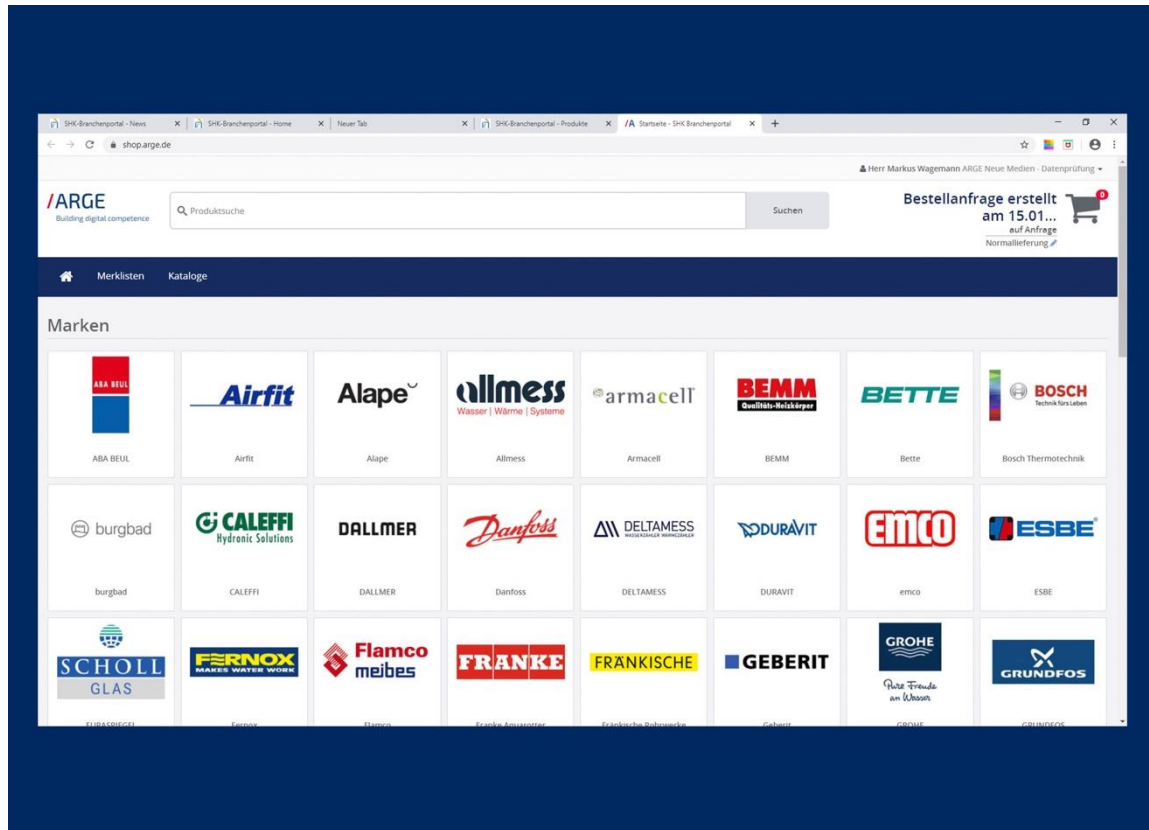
SHK-Branchenportal - News × SHK-Branchenportal - Home × Neuer Tab × SHK-Branchenportal - Produkte × /A Startseite - SHK Branchenportal × +

shop.arge.de

Herr Markus Wagemann ARGE Neue Medien - Datenprüfung

/ARGE
Building digital competence

Produktsuche

Suchen

Bestellanfrage erstellt am 15.01...
auf Anfrage
Normallieferung

0

Merklisten Kataloge

Marken

| ABA BEUL | Airfit | Alape | allmess Wasser \| Wärme \| Systeme | armacell | BEMM Qualitäts-Heizkörper | BETTE | BOSCH Technik fürs Leben |
|---|---|---|---|---|---|---|---|
| ABA BEUL | Airfit | Alape | Allmess | Armacell | BEMM | Bette | Bosch Thermotechnik |
| burgbad | CALEFFI Hydronic Solutions | DALLMER | Danfoss | DELTAMESS | DURAVIT | EMCO | ESBE |
| burgbad | CALEFFI | DALLMER | Danfoss | DELTAMESS | DURAVIT | emco | ESBE |
| SCHOLL GLAS | FERNOX MAKES WATER WORK | Flamco meibes | FRANKE | FRÄNKISCHE | GEBERIT | GROHE Pure Freude an Wasser | GRUNDFOS |
| EUROSPIEGEL | Fernox | Flamco | Franke Aquarotter | Fränkische Rohrwerke | Geberit | GROHE | GRUNDFOS |